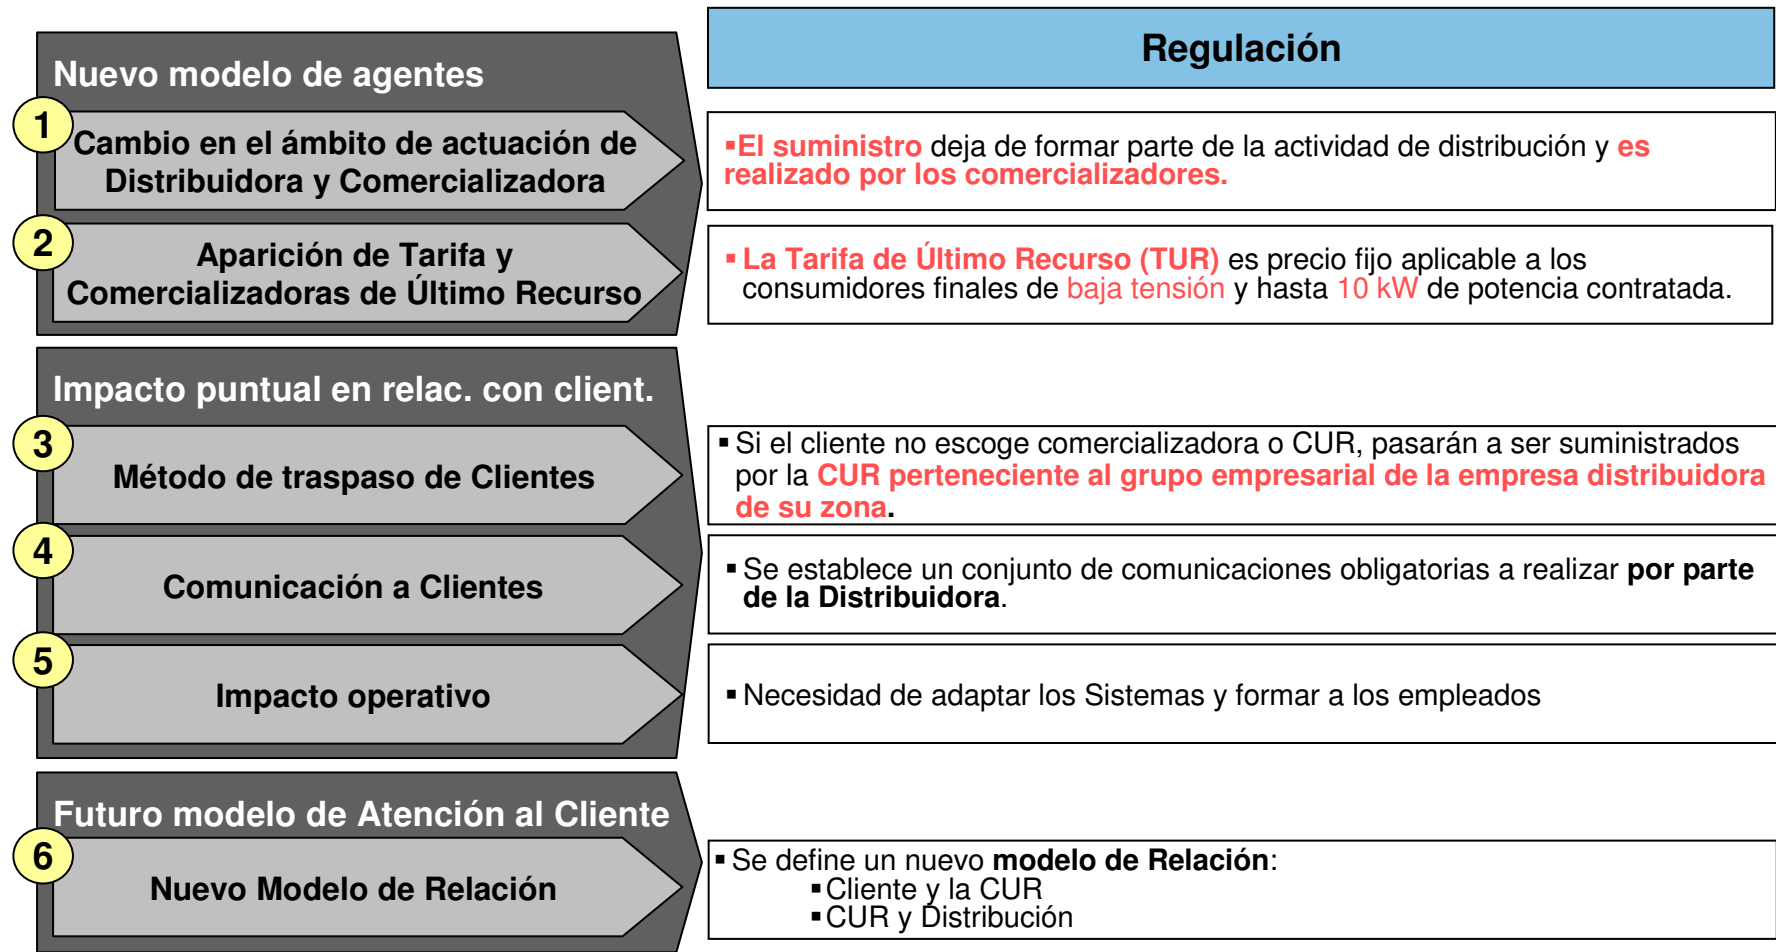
Nuevo modelo de agentes

1 Cambio en el ámbito de actuación de Distribuidora y Comercializadora

2 Aparición de Tarifa y Comercializadoras de Último Recurso

Impacto puntual en relac. con client.

3 Método de traspaso de Clientes

4 Comunicación a Clientes

5 Impacto operativo

Futuro modelo de Atención al Cliente

6 Nuevo Modelo de Relación

Regulación

▪El suministro deja de formar parte de la actividad de distribución y es realizado por los comercializadores.

▪ La Tarifa de Último Recurso (TUR) es precio fijo aplicable a los consumidores finales de baja tensión y hasta 10 kW de potencia contratada.

▪ Si el cliente no escoge comercializadora o CUR, pasarán a ser suministrados por la CUR perteneciente al grupo empresarial de la empresa distribuidora de su zona.

▪ Se establece un conjunto de comunicaciones obligatorias a realizar por parte de la Distribuidora.

▪ Necesidad de adaptar los Sistemas y formar a los empleados

▪ Se define un nuevo modelo de Relación:
▪ Cliente y la CUR
▪ CUR y Distribución